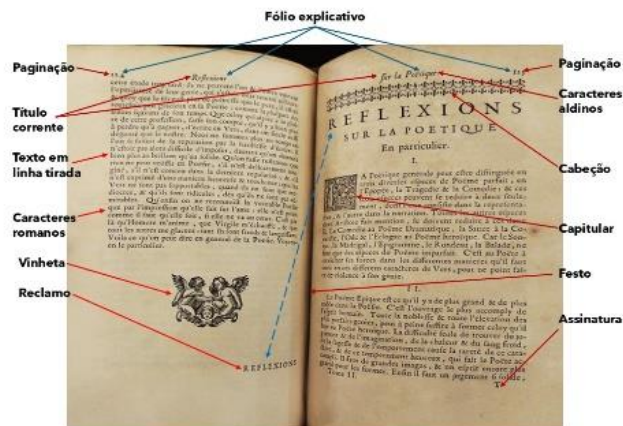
Fólio explicativo

Paginação

Paginação

Título corrente

Caracteres aldinos

Texto em linha tirada

Cabeção

Caracteres romanos

Capitular

Vinheta

Festo

Reclamo

Assinatura

Reflexions

sur la Poëtique

REFLEXIONS SUR LA POETIQUE En particulier.

I.

LA Poëtique generale peut estre distinguée en trois differens especes de Poëme parfait ; en l'Epopée, la Tragedie & la Comedie ; & ces trois especes peuvent se reduire à deux seulement ; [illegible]

REFLEXIONS

Tome II.

T